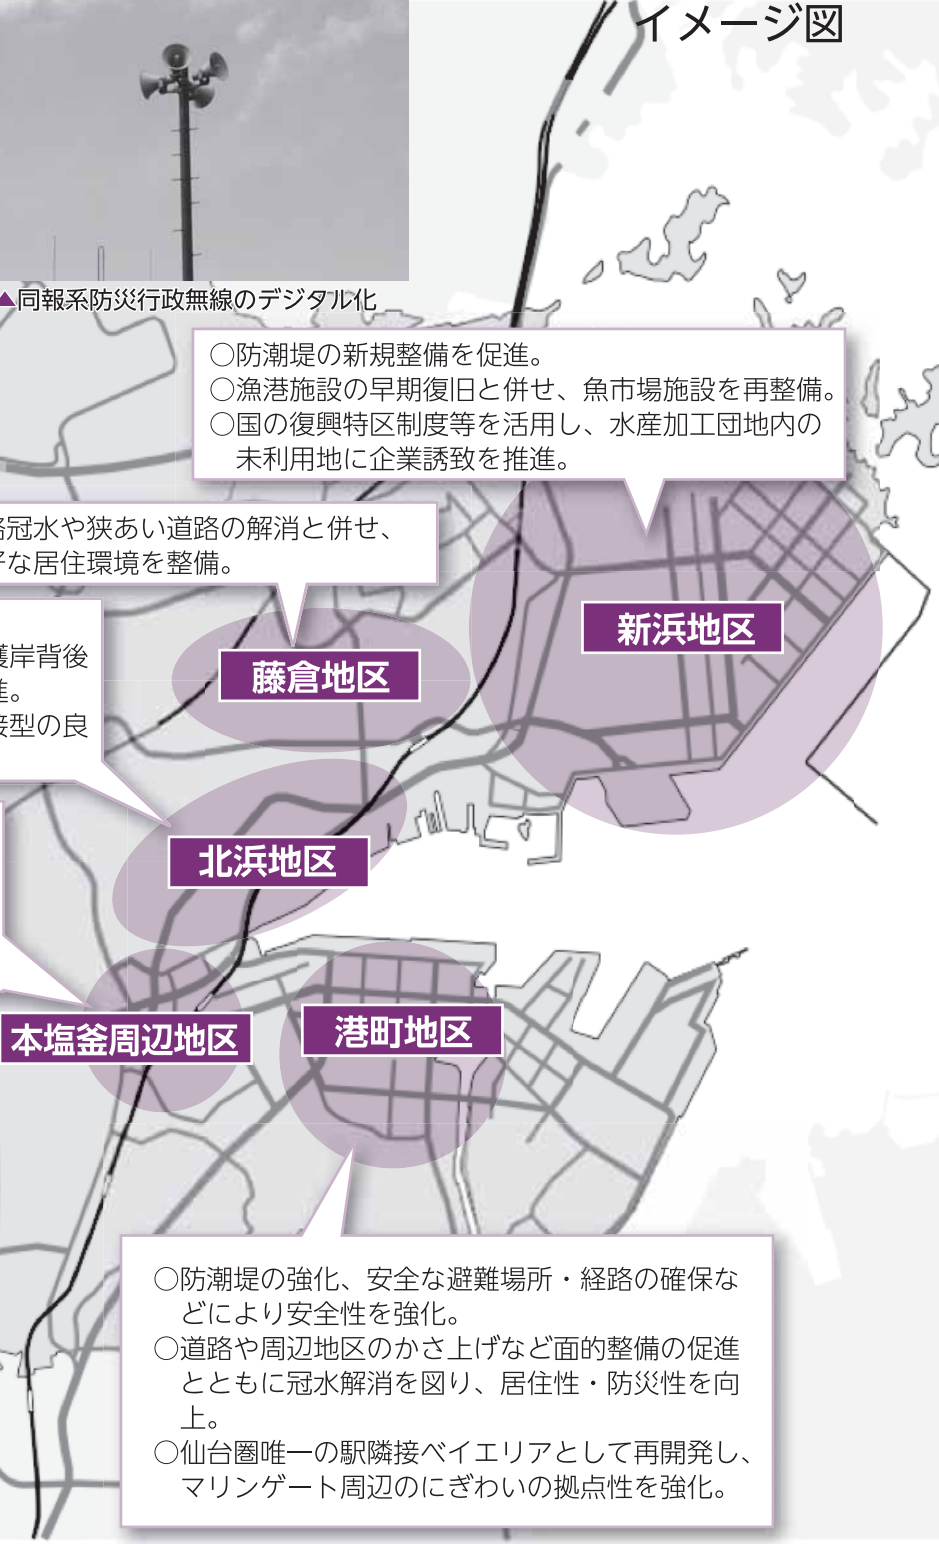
イメージ図

▲同報系防災行政無線のデジタル化

○防潮堤の新規整備を促進。
○漁港施設の早期復旧と併せ、魚市場施設を再整備。
○国の復興特区制度等を活用し、水産加工団地内の未利用地に企業誘致を推進。

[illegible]冠水や狭あい道路の解消と併せ、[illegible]な居住環境を整備。

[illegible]護岸背後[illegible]進。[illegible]接型の良

藤倉地区

新浜地区

北浜地区

本塩釜周辺地区

港町地区

○防潮堤の強化、安全な避難場所・経路の確保などにより安全性を強化。
○道路や周辺地区のかさ上げなど面的整備の促進とともに冠水解消を図り、居住性・防災性を向上。
○仙台圏唯一の駅隣接ベイエリアとして再開発し、マリンゲート周辺のにぎわいの拠点性を強化。